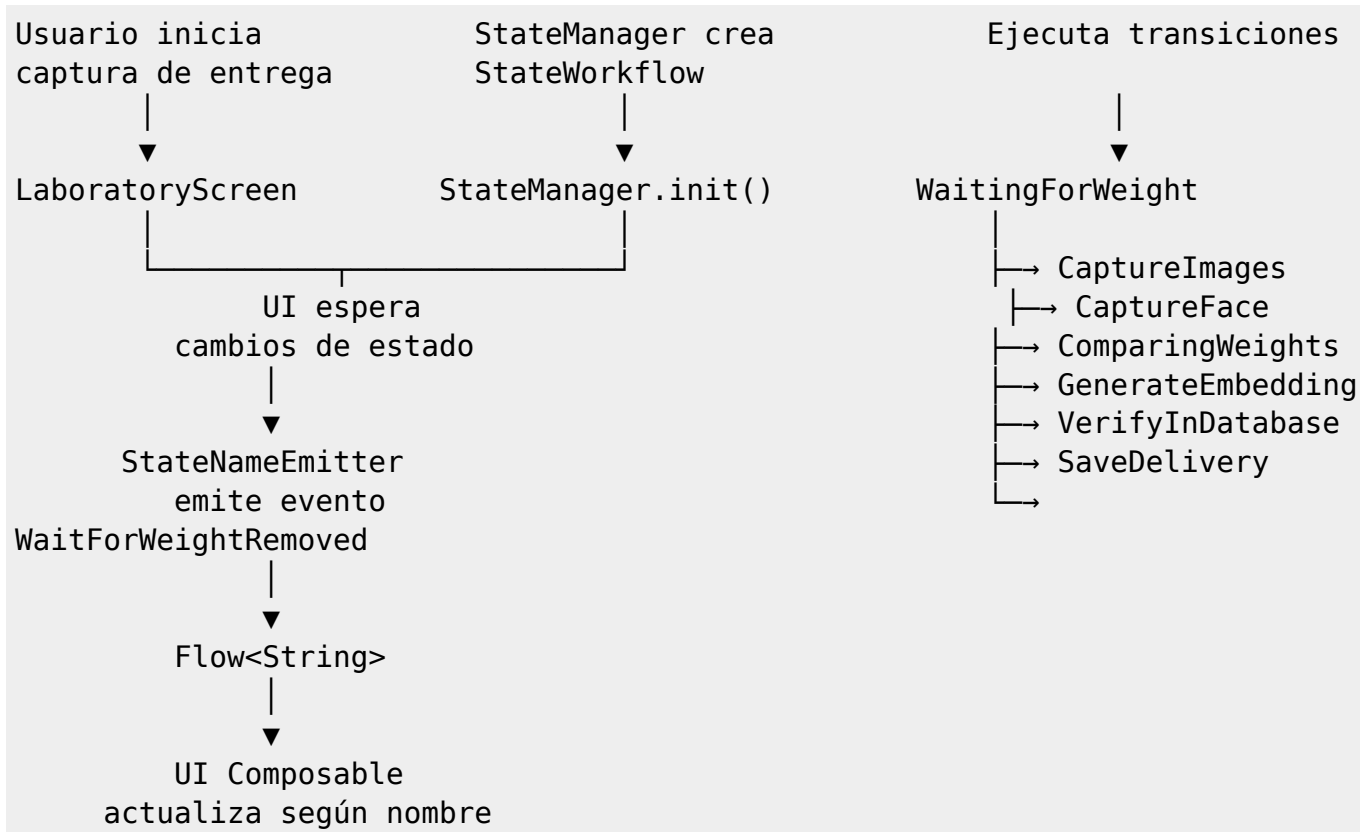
Usuario inicia captura de entrega

LaboratoryScreen

StateManager crea StateWorkflow

StateManager.init()

UI espera cambios de estado

StateNameEmitter emite evento WaitForWeightRemoved

Flow<String>

UI Composable actualiza según nombre

Ejecuta transiciones

WaitingForWeight

→ CaptureImages
→ CaptureFace
→ ComparingWeights
→ GenerateEmbedding
→ VerifyInDatabase
→ SaveDelivery
→